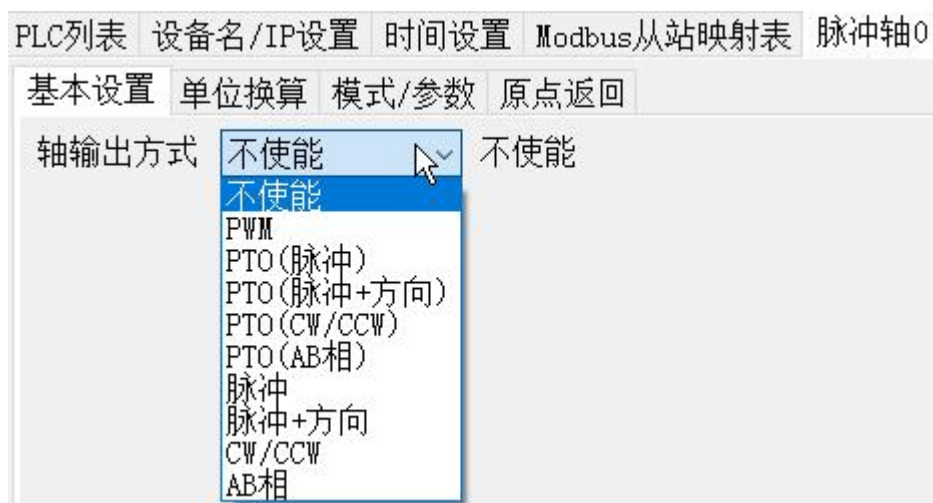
PLC列表 设备名/IP设置 时间设置 Modbus从站映射表 脉冲轴0

基本设置 单位换算 模式/参数 原点返回

轴输出方式 不使能 不使能

不使能
PWM
PTO(脉冲)
PTO(脉冲+方向)
PTO(CW/CCW)
PTO(AB相)
脉冲
脉冲+方向
CW/CCW
AB相